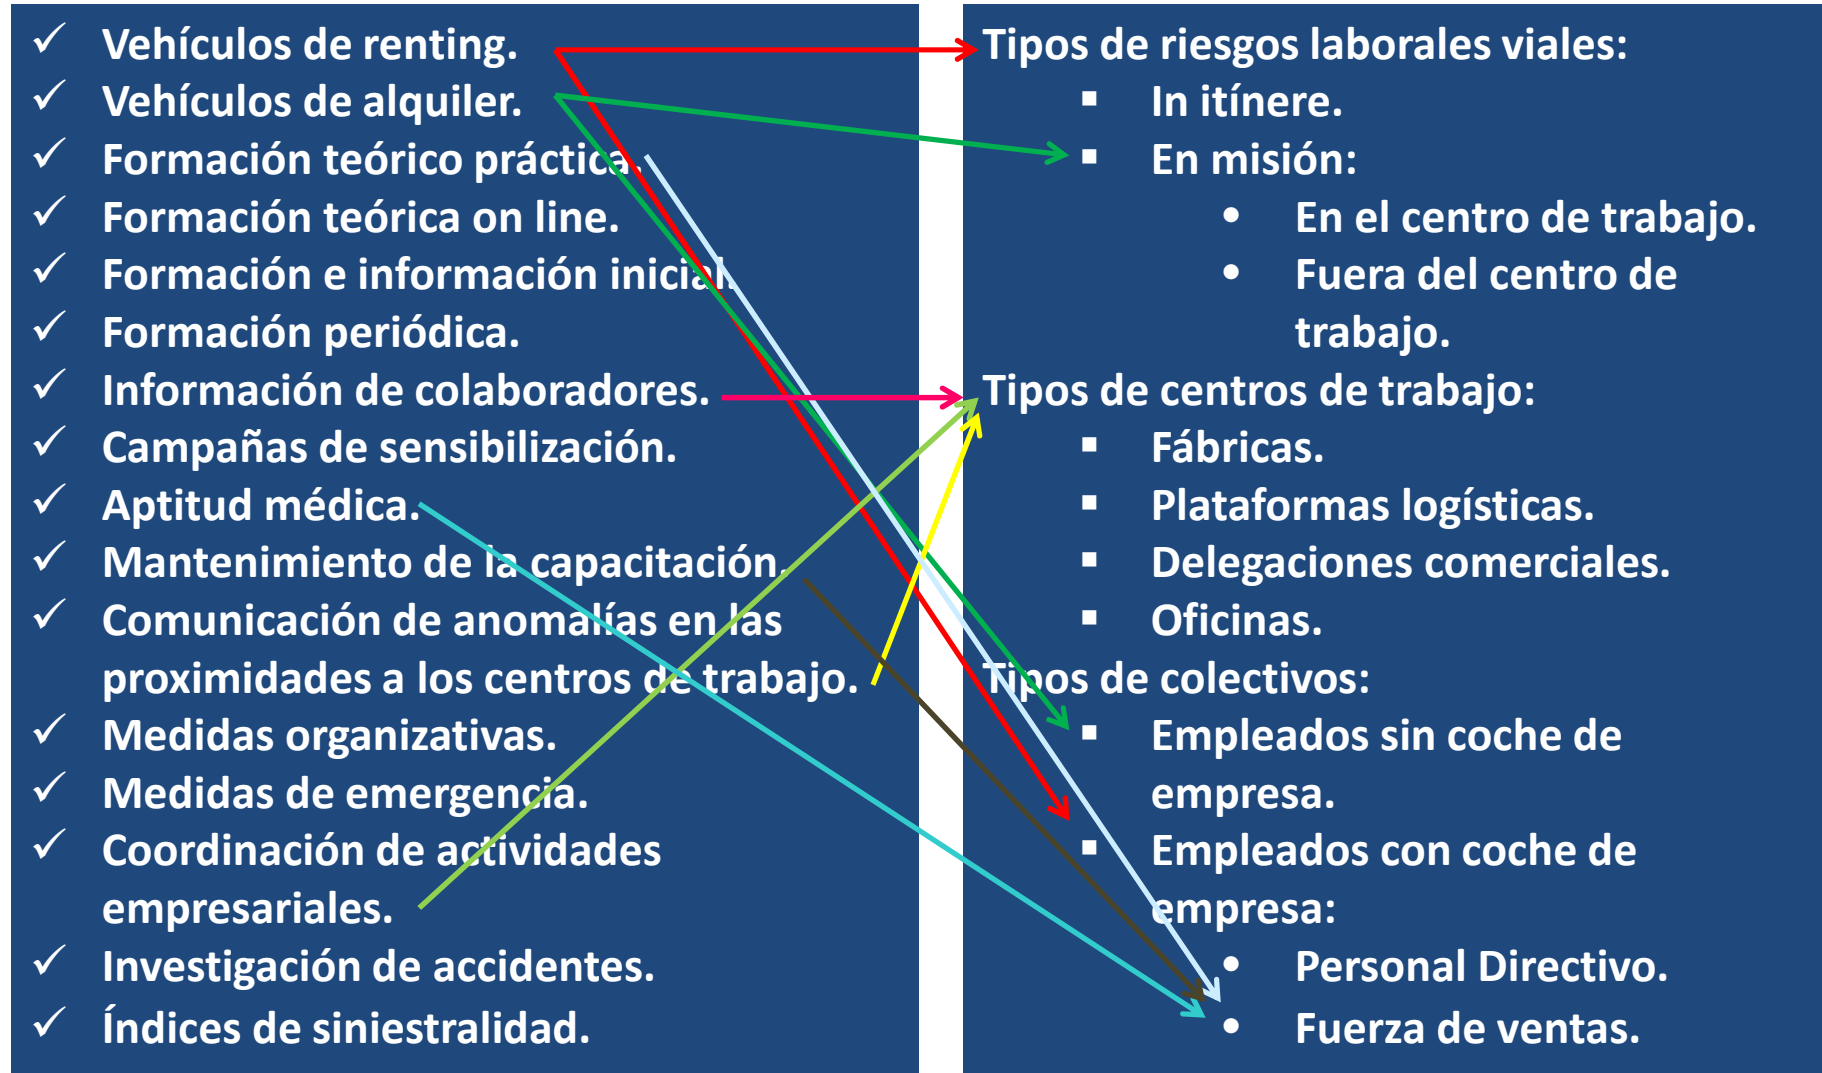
✓ Vehículos de renting.
✓ Vehículos de alquiler.
✓ Formación teórico práctica.
✓ Formación teórica on line.
✓ Formación e información inicial.
✓ Formación periódica.
✓ Información de colaboradores.
✓ Campañas de sensibilización.
✓ Aptitud médica.
✓ Mantenimiento de la capacitación.
✓ Comunicación de anomalías en las proximidades a los centros de trabajo.
✓ Medidas organizativas.
✓ Medidas de emergencia.
✓ Coordinación de actividades empresariales.
✓ Investigación de accidentes.
✓ Índices de siniestralidad.

Tipos de riesgos laborales viales:
▪ In itínere.
▪ En misión:
• En el centro de trabajo.
• Fuera del centro de trabajo.
Tipos de centros de trabajo:
▪ Fábricas.
▪ Plataformas logísticas.
▪ Delegaciones comerciales.
▪ Oficinas.
Tipos de colectivos:
▪ Empleados sin coche de empresa.
▪ Empleados con coche de empresa:
• Personal Directivo.
• Fuerza de ventas.